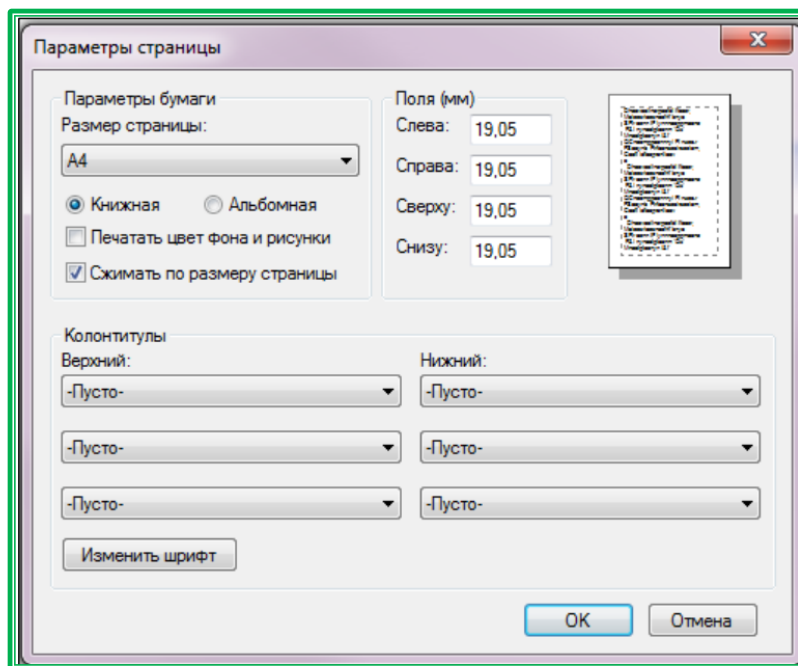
Параметры страницы

Параметры бумаги
Размер страницы:
A4
Книжная
Альбомная
Печатать цвет фона и рисунки
Сжимать по размеру страницы

Поля (мм)
Слева: 19,05
Справа: 19,05
Сверху: 19,05
Снизу: 19,05

Колонтитулы
Верхний:
-Пусто-
-Пусто-
-Пусто-
Нижний:
-Пусто-
-Пусто-
-Пусто-
Изменить шрифт

OK
Отмена